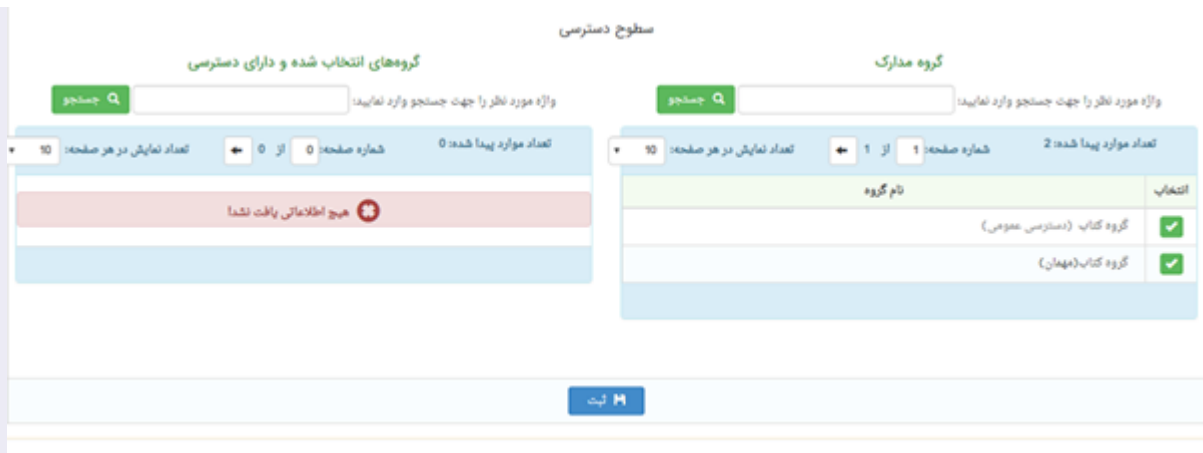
سطوح دسترسی

گروه مدارک

واژه مورد نظر را جهت جستجو وارد نمایید:

جستجو

تعداد موارد پیدا شده: 2

شماره صفحه: 1 از 1

تعداد نمایش در هر صفحه: 10

| انتخاب | نام گروه |
|---|---|
| | گروه کتاب (دسترسی عمومی) |
| | گروه کتاب(مهمان) |

گروه‌های انتخاب شده و دارای دسترسی

واژه مورد نظر را جهت جستجو وارد نمایید:

جستجو

تعداد موارد پیدا شده: 0

شماره صفحه: 0 از 0

تعداد نمایش در هر صفحه: 10

هیچ اطلاعاتی یافت نشد!

ثبت